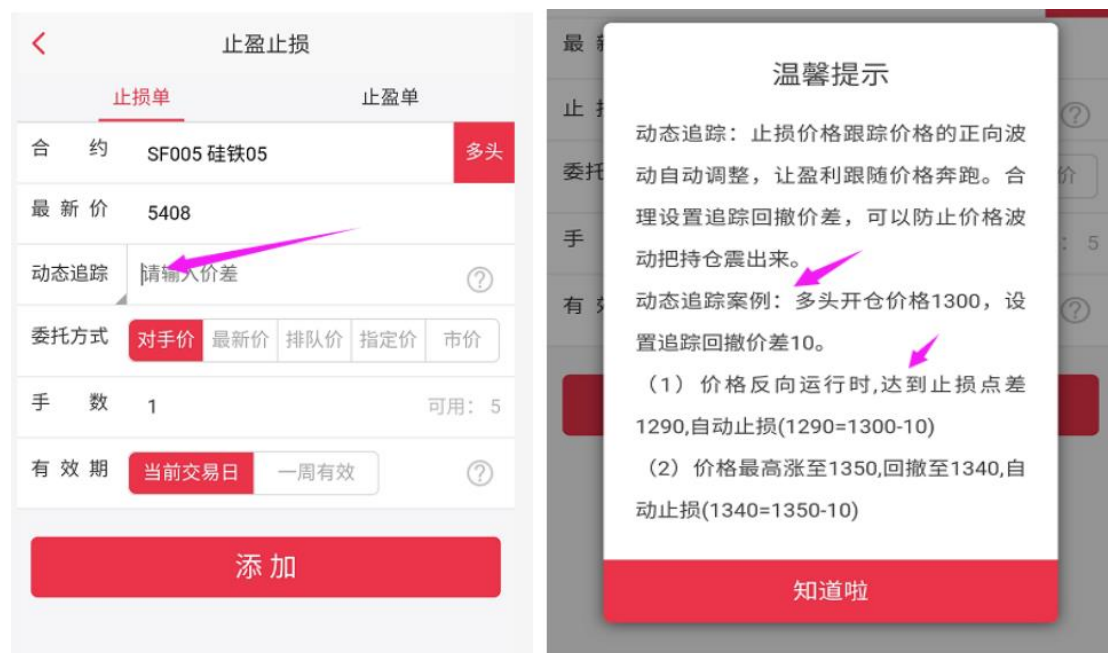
止盈止损

止损单 止盈单

合约 SF005 硅铁05 多头

最新价 5408

动态追踪 请输入价差 ?

委托方式 对手价 最新价 排队价 指定价 市价

手数 1 可用：5

有效期 当前交易日 一周有效 ?

添加

最 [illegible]

止 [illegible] ?

委托 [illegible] 价

手 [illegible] ：5

有 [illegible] ?

温馨提示

动态追踪：止损价格跟踪价格的正向波动自动调整，让盈利跟随价格奔跑。合理设置追踪回撤价差，可以防止价格波动把持仓震出来。

动态追踪案例：多头开仓价格1300，设置追踪回撤价差10。

（1）价格反向运行时,达到止损点差1290,自动止损(1290=1300-10)

（2）价格最高涨至1350,回撤至1340,自动止损(1340=1350-10)

知道啦